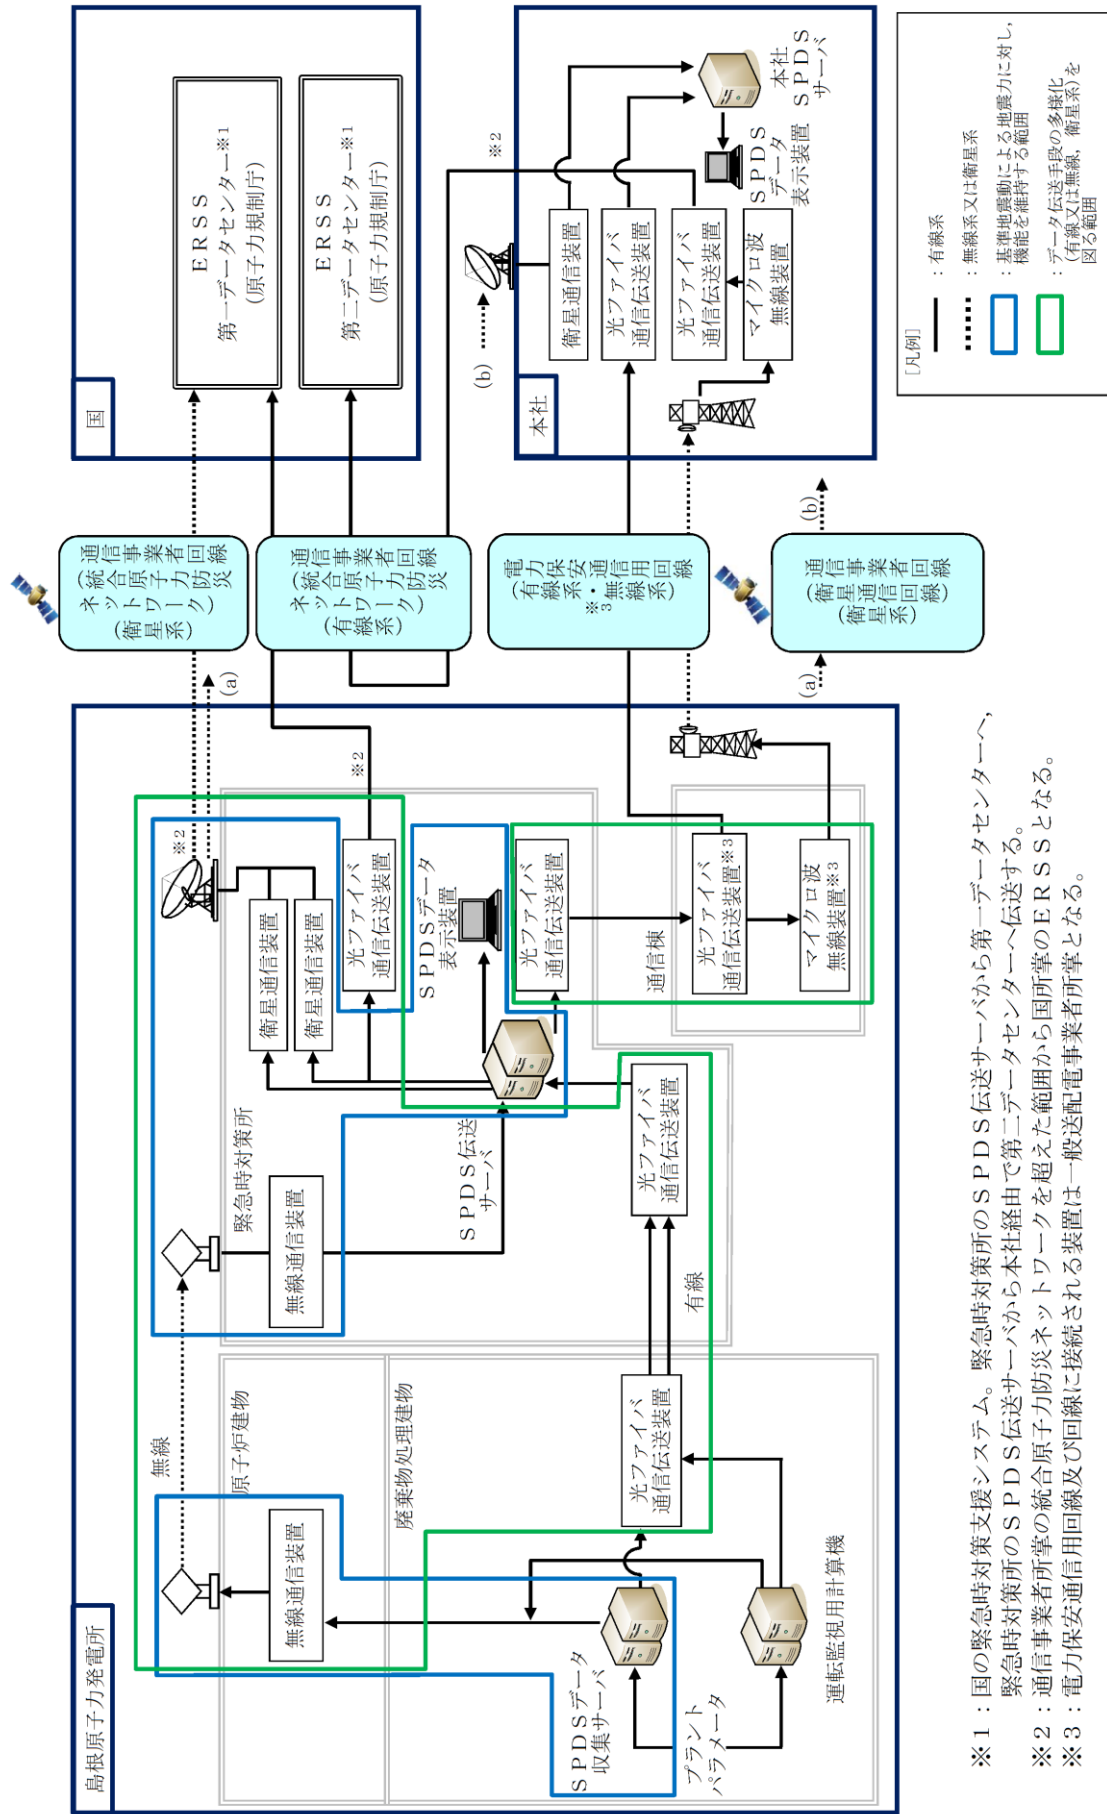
国

ERSS
第一データセンター※1
（原子力規制庁）

ERSS
第二データセンター※1
（原子力規制庁）

本社

本社
SPDS
サーバ

SPDS
データ
表示装置

※2

衛星通信装置

光ファイバ
通信伝送装置

光ファイバ
通信伝送装置

マイクロ波
無線装置

(b)

［凡例］
：有線系
：無線系又は衛星系
：基準地震動による地震力に対し、機能を維持する範囲
：データ伝送手段の多様化（有線又は無線，衛星系）を図る範囲

通信事業者回線
（統合原子力防災ネットワーク）
（衛星系）

通信事業者回線
（統合原子力防災ネットワーク）
（有線系）

電力保安通信用回線
（有線系・無線系）
※3

通信事業者回線
（衛星通信回線）

(a)

(a)

(b)

島根原子力発電所

※2

※2

光ファイバ
通信伝送装置

衛星通信装置

衛星通信装置

SPDSデータ
表示装置

光ファイバ
通信伝送装置

通信棟

光ファイバ
通信伝送装置※3

マイクロ波
無線装置※3

緊急時対策所

無線通信装置

SPDS伝送
サーバ

光ファイバ
通信伝送装置

有線

無線

原子炉建物

無線通信装置

廃棄物処理建物

光ファイバ
通信伝送装置

SPDSデータ
収集サーバ

プラント
パラメータ

運転監視用計算機

※1：国の緊急時対策支援システム。緊急時対策所のSPDS伝送サーバから第一データセンターへ，緊急時対策所のSPDS伝送サーバから本社経由で第二データセンターへ伝送する。
※2：通信事業者所掌の統合原子力防災ネットワークを超えた範囲から国所掌のERSSとなる。
※3：電力保安通信用回線及び回線に接続される装置は一般送配電事業者所掌となる。